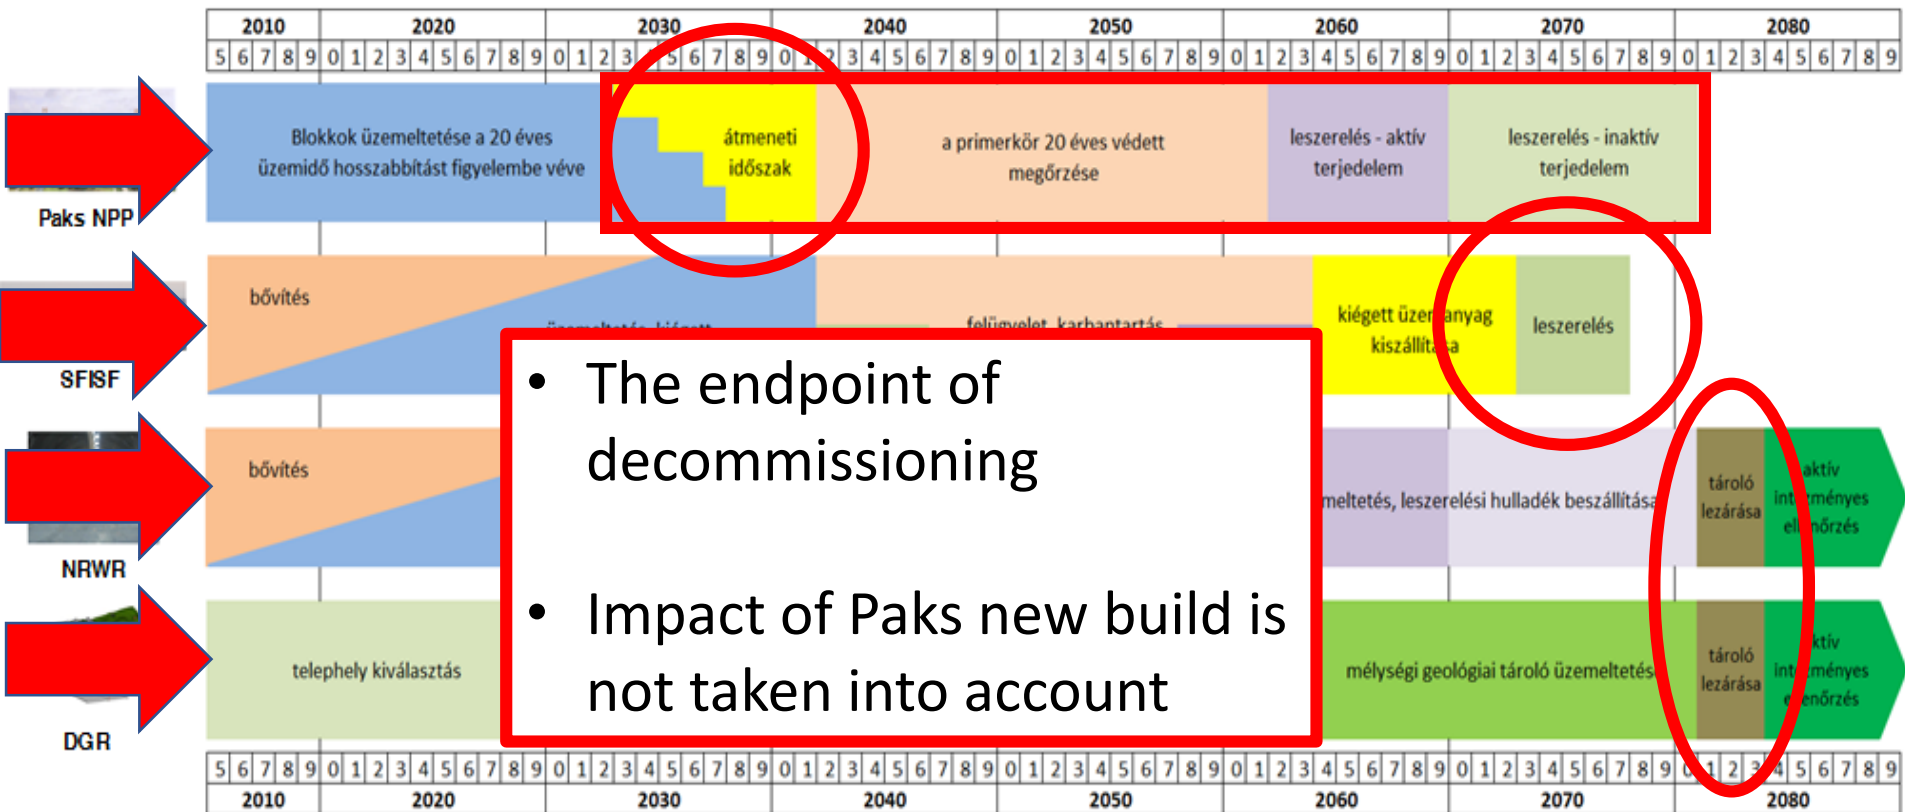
2010 2020 2030 2040 2050 2060 2070 2080

5 6 7 8 9 0 1 2 3 4 5 6 7 8 9 0 1 2 3 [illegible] 5 6 7 8 9 0 1 2 3 4 5 6 7 8 9 0 1 2 3 4 5 6 7 8 9 0 1 2 3 4 5 6 7 8 9 0 1 2 3 4 5 6 7 8 9 0 1 2 3 4 5 6 7 8 9

Paks NPP

Blokkok üzemeltetése a 20 éves üzemidő hosszabbítást figyelembe véve

átmeneti időszak

a primerkör 20 éves védett megőrzése

leszerelés - aktív terjedelem

leszerelés - inaktív terjedelem

SFISF

bővítés

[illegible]

felügyelet, karbantartás

kiégett üzem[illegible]anyag kiszállít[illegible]a

leszerelés

NRWR

bővítés

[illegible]meltetés, leszerelési hulladék beszállítás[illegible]

tároló lezárása

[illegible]aktív int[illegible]ményes ell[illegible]nőrzés

DGR

telephely kiválasztás

mélységi geológiai tároló üzemeltetés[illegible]

tároló lezárása

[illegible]ktív int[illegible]ményes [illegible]enőrzés

• The endpoint of decommissioning

• Impact of Paks new build is not taken into account

5 6 7 8 9 0 1 2 3 4 5 6 7 8 9 0 1 2 3 4 5 6 7 8 9 0 1 2 3 4 5 6 7 8 9 0 1 2 3 4 5 6 7 8 9 0 1 2 3 4 5 6 7 8 9 0 1 2 3 4 5 6 7 8 9 0 1 2 3 4 5 6 7 8 9 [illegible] 1 2 3 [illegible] 4 5 6 7 8 9

2010 2020 2030 2040 2050 2060 2070 2080